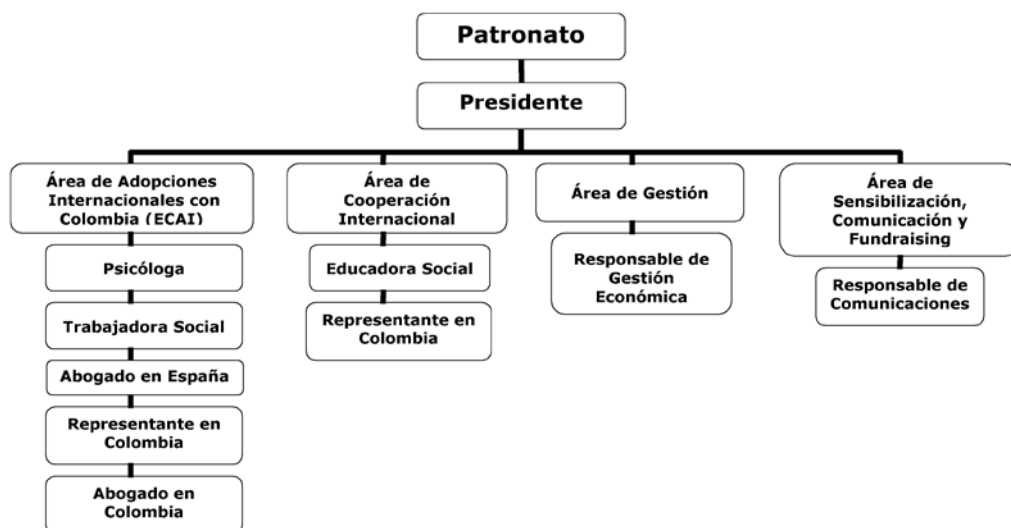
Patronato

Presidente

Área de Adopciones Internacionales con Colombia (ECAI)

Psicóloga

Trabajadora Social

Abogado en España

Representante en Colombia

Abogado en Colombia

Área de Cooperación Internacional

Educadora Social

Representante en Colombia

Área de Gestión

Responsable de Gestión Económica

Área de Sensibilización, Comunicación y Fundraising

Responsable de Comunicaciones